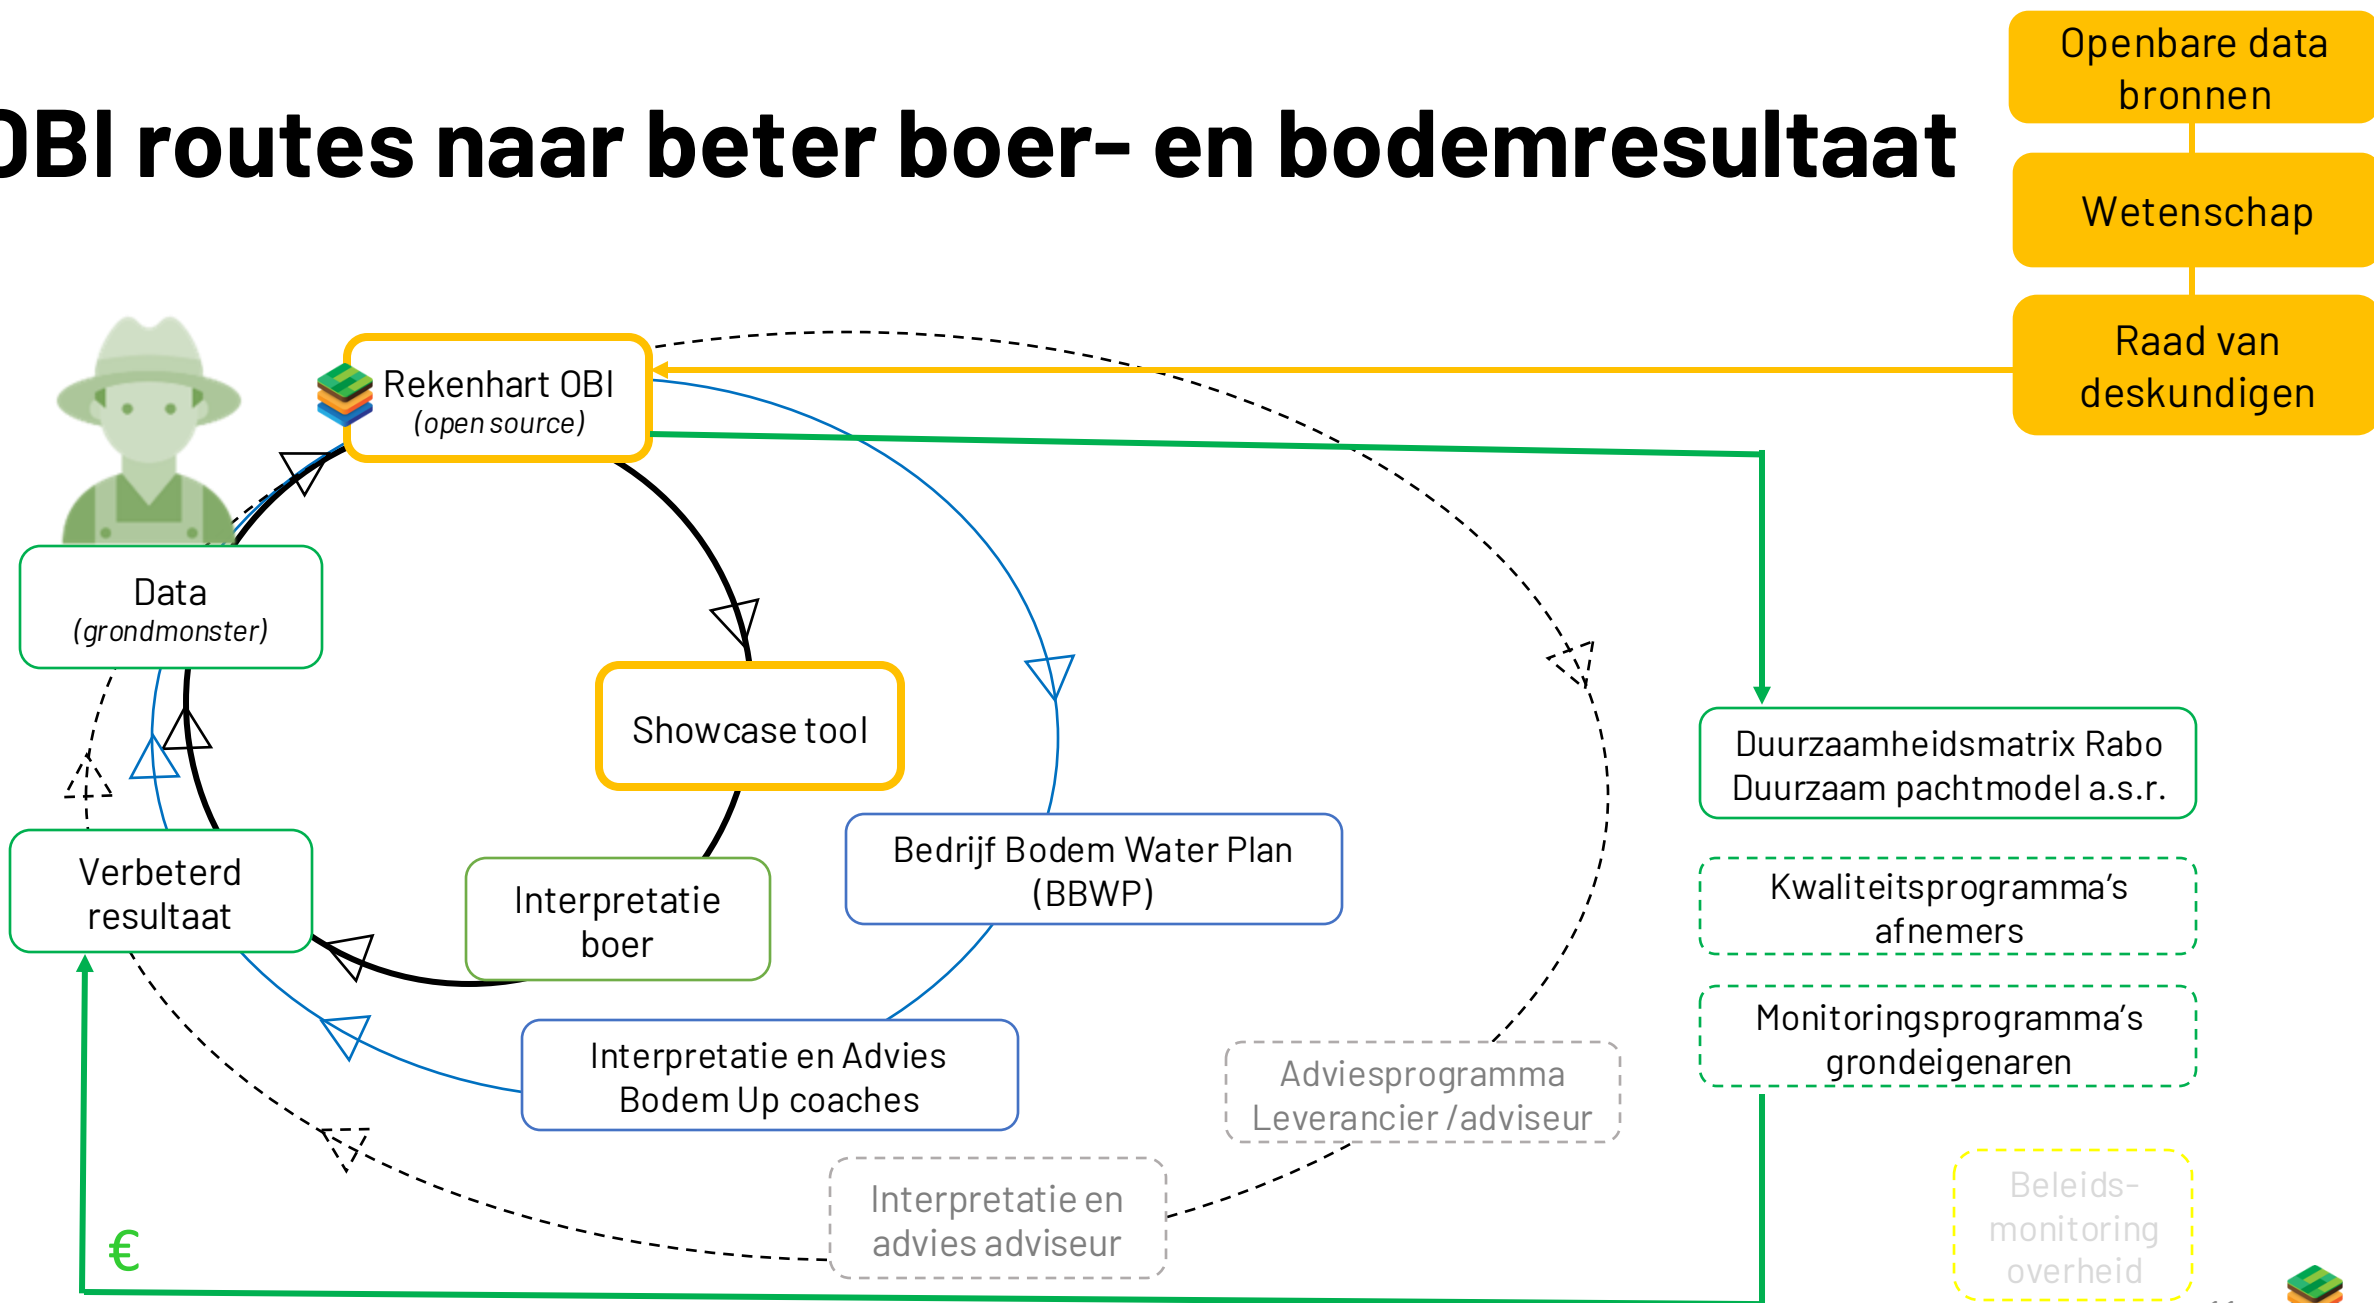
OBI routes naar beter boer- en bodemresultaat

Openbare data bronnen

Wetenschap

Raad van deskundigen

Rekenhart OBI
(open source)

Data
(grondmonster)

Showcase tool

Verbeterd resultaat

Interpretatie boer

Bedrijf Bodem Water Plan (BBWP)

Interpretatie en Advies Bodem Up coaches

Adviesprogramma Leverancier /adviseur

Interpretatie en advies adviseur

Duurzaamheidsmatrix Rabo
Duurzaam pachtmodel a.s.r.

Kwaliteitsprogramma's afnemers

Monitoringsprogramma's grondeigenaren

Beleids-monitoring overheid

€